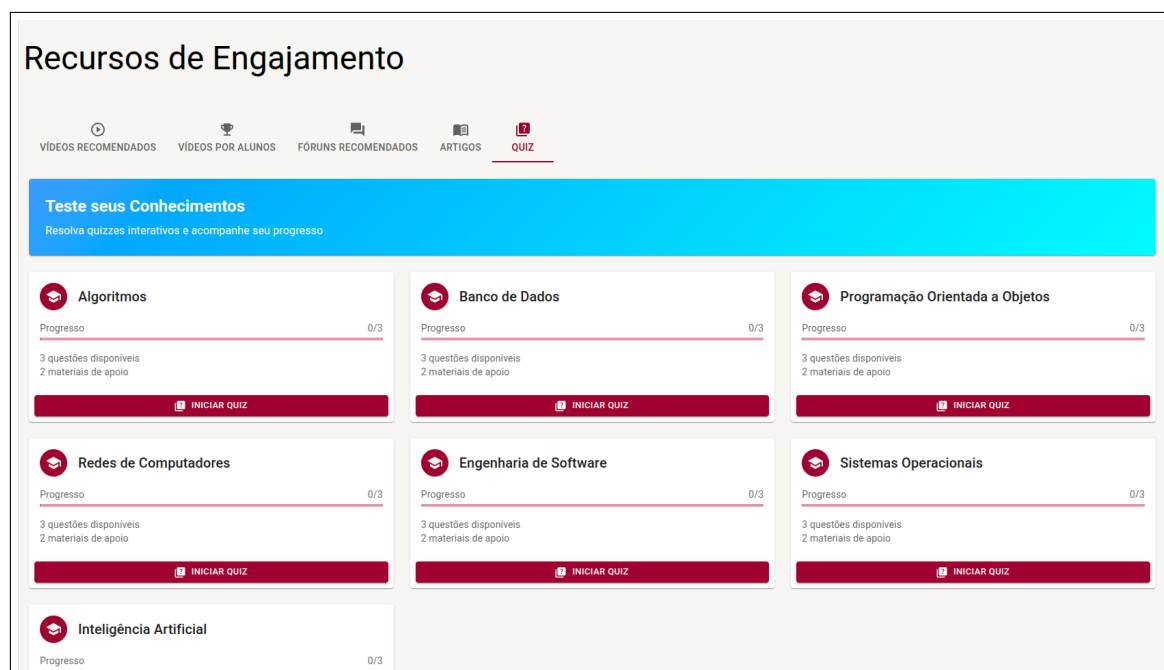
Recursos de Engajamento

VÍDEOS RECOMENDADOS VÍDEOS POR ALUNOS FÓRUNS RECOMENDADOS ARTIGOS QUIZ

Teste seus Conhecimentos
Resolva quizzes interativos e acompanhe seu progresso

Algoritmos
Progresso 0/3
3 questões disponíveis
2 materiais de apoio
INICIAR QUIZ

Banco de Dados
Progresso 0/3
3 questões disponíveis
2 materiais de apoio
INICIAR QUIZ

Programação Orientada a Objetos
Progresso 0/3
3 questões disponíveis
2 materiais de apoio
INICIAR QUIZ

Redes de Computadores
Progresso 0/3
3 questões disponíveis
2 materiais de apoio
INICIAR QUIZ

Engenharia de Software
Progresso 0/3
3 questões disponíveis
2 materiais de apoio
INICIAR QUIZ

Sistemas Operacionais
Progresso 0/3
3 questões disponíveis
2 materiais de apoio
INICIAR QUIZ

Inteligência Artificial
Progresso 0/3